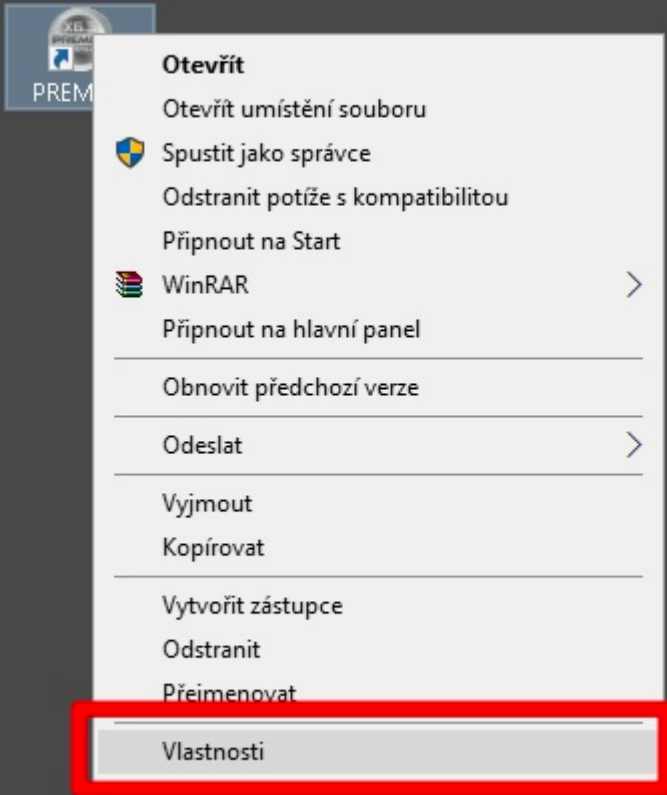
PREM

Otevřít
Otevřít umístění souboru
Spustit jako správce
Odstranit potíže s kompatibilitou
Připnout na Start
WinRAR
Připnout na hlavní panel

Obnovit předchozí verze

Odeslat

Vyjmout
Kopírovat

Vytvořit zástupce
Odstranit
Přejmenovat

Vlastnosti